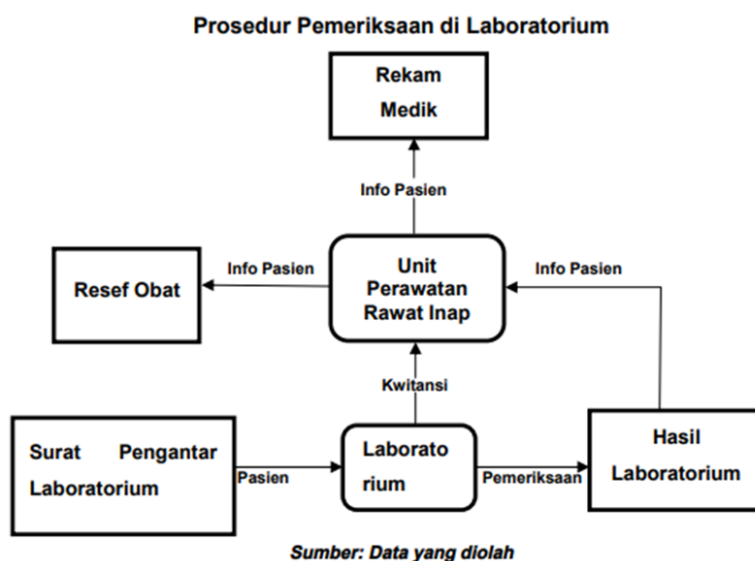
Prosedur Pemeriksaan di Laboratorium

Rekam Medik

Info Pasien

Resef Obat

Info Pasien

Unit Perawatan Rawat Inap

Info Pasien

Kwitansi

Surat Pengantar Laboratorium

Pasien

Laborato rium

Pemeriksaan

Hasil Laboratorium

Sumber: Data yang diolah